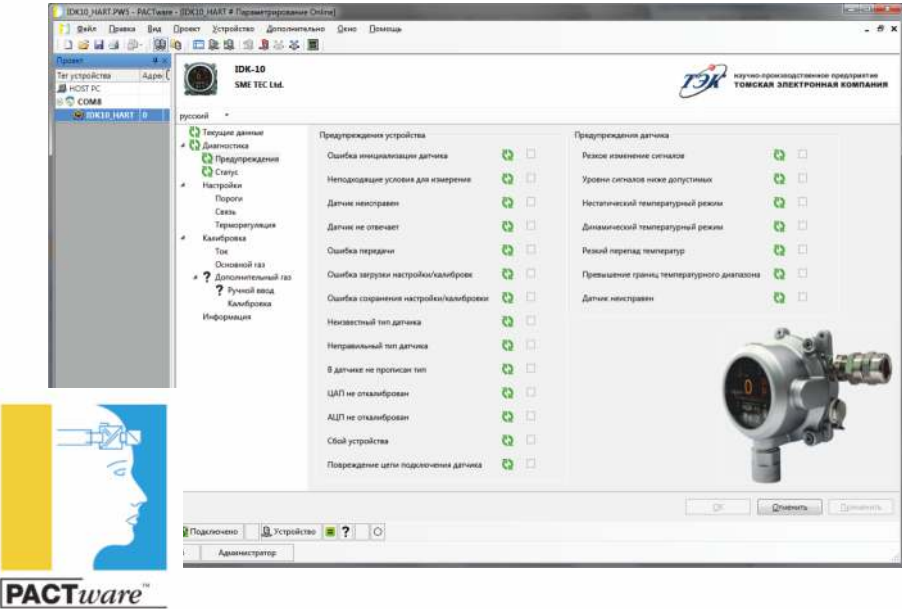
IDK10_HART.PW5 - PACTware - [IDK10_HART # Параметрирование Online]

Файл Правка Вид Проект Устройство Дополнительно Окно Помощь

Проект
Тег устройства Адрес
HOST PC
COM8
IDK10_HART 0

IDK-10
SME TEC Ltd.

ТЭК научно-производственное предприятие ТОМСКАЯ ЭЛЕКТРОННАЯ КОМПАНИЯ

русский

Текущие данные
Диагностика
Предупреждения
Статус
Настройки
Пороги
Связь
Терморегуляция
Калибровка
Ток
Основной газ
? Дополнительный газ
? Ручной ввод
Калибровка
Информация

Предупреждения устройства
Ошибка инициализации датчика
Неподходящие условия для измерение
Датчик неисправен
Датчик не отвечает
Ошибка передачи
Ошибка загрузки настройки/калибровок
Ошибка сохранения настройки/калибровки
Неизвестный тип датчика
Неправильный тип датчика
В датчике не прописан тип
ЦАП не откалиброван
АЦП не откалиброван
Сбой устройства
Повреждение цепи подключения датчика

Предупреждения датчика
Резкое изменение сигналов
Уровни сигналов ниже допустимых
Нестатический температурный режим
Динамический температурный режим
Резкий перепад температур
Превышение границ температурного диапазона
Датчик неисправен

OK Отменить Применить

Подключено Устройство ?

Администратор

PACTware™